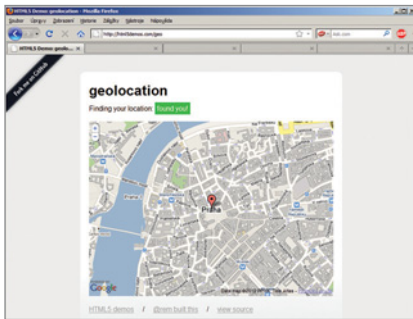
HTML5 Demo: geolocation - Mozilla Firefox

Soubor Úpravy Zobrazit Historie Záložky Nástroje Nápověda

http://html5demos.com/geo

HTML5 Demo: geolocation

Fork me on GitHub

geolocation

Finding your location: found you!

Praha

Google

HTML5 demos / @rem built this / view source